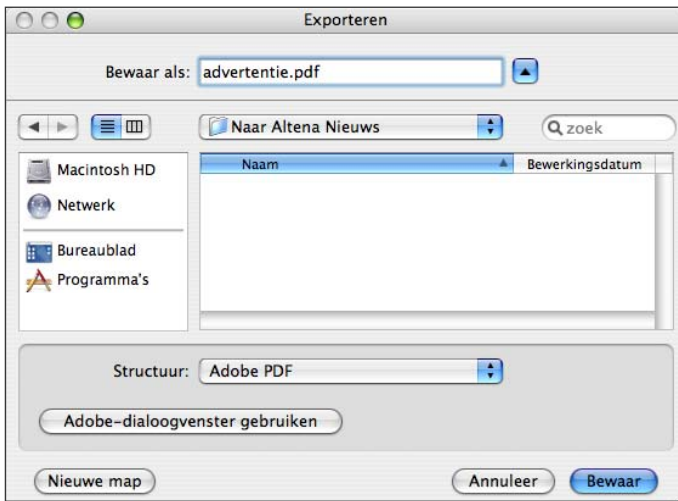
Exporteren

Bewaar als: advertentie.pdf

Naar Altena Nieuws

zoek

Macintosh HD
Netwerk
Bureaublad
Programma's

Naam
Bewerkingsdatum

Structuur: Adobe PDF

Adobe-dialoogvenster gebruiken

Nieuwe map
Annuleer
Bewaar